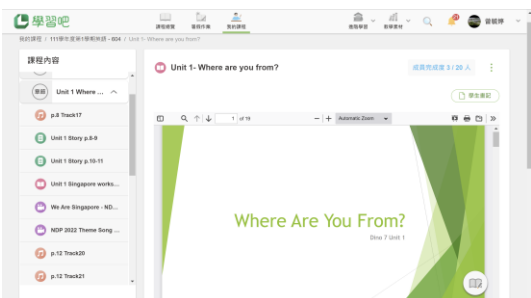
學習吧

課程總覽 書園片庫 我的課程

進階學習 教學資源

曾毓琳

我的課程 / 111學年度第1學期英語 - 604 / Unit 1- Where are you from?

課程內容

單元 Unit 1 Where ...

p.8 Track17

Unit 1 Story p.8-9

Unit 1 Story p.10-11

Unit 1 Singapore works...

We Are Singapore - ND...

NDP 2022 Theme Song ...

p.12 Track20

p.12 Track21

Unit 1- Where are you from?

成員完成度 3 / 20 人

學生筆記

1 of 19

Automatic Zoom

Where Are You From?

Dino 7 Unit 1